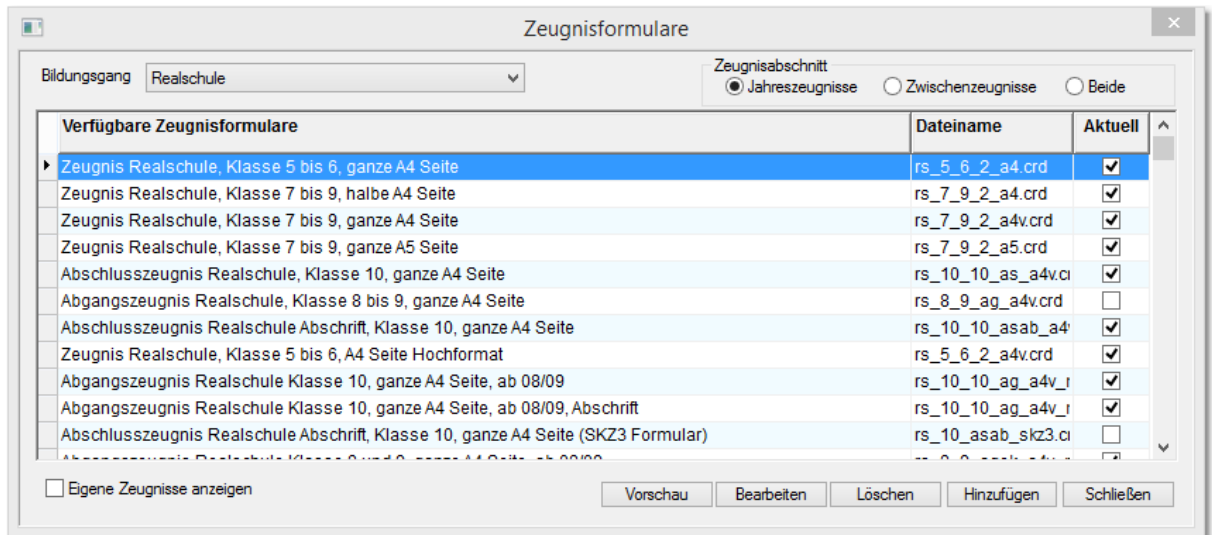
Zeugnisformulare

Bildungsgang Realschule

Zeugnisabschnitt
Jahreszeugnisse Zwischenzeugnisse Beide

| Verfügbare Zeugnisformulare | Dateiname | Aktuell |
|---|---|---|
| Zeugnis Realschule, Klasse 5 bis 6, ganze A4 Seite | rs_5_6_2_a4.crd | ☑ |
| Zeugnis Realschule, Klasse 7 bis 9, halbe A4 Seite | rs_7_9_2_a4.crd | ☑ |
| Zeugnis Realschule, Klasse 7 bis 9, ganze A4 Seite | rs_7_9_2_a4v.crd | ☑ |
| Zeugnis Realschule, Klasse 7 bis 9, ganze A5 Seite | rs_7_9_2_a5.crd | ☑ |
| Abschlusszeugnis Realschule, Klasse 10, ganze A4 Seite | rs_10_10_as_a4v.c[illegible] | ☑ |
| Abgangszeugnis Realschule, Klasse 8 bis 9, ganze A4 Seite | rs_8_9_ag_a4v.crd | ☐ |
| Abschlusszeugnis Realschule Abschrift, Klasse 10, ganze A4 Seite | rs_10_10_asab_a4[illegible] | ☑ |
| Zeugnis Realschule, Klasse 5 bis 6, A4 Seite Hochformat | rs_5_6_2_a4v.crd | ☑ |
| Abgangszeugnis Realschule Klasse 10, ganze A4 Seite, ab 08/09 | rs_10_10_ag_a4v_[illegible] | ☑ |
| Abgangszeugnis Realschule Klasse 10, ganze A4 Seite, ab 08/09, Abschrift | rs_10_10_ag_a4v_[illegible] | ☑ |
| Abschlusszeugnis Realschule Abschrift, Klasse 10, ganze A4 Seite (SKZ3 Formular) | rs_10_asab_skz3.c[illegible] | ☐ |
| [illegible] | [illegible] | ☑ |

Eigene Zeugnisse anzeigen

Vorschau Bearbeiten Löschen Hinzufügen Schließen